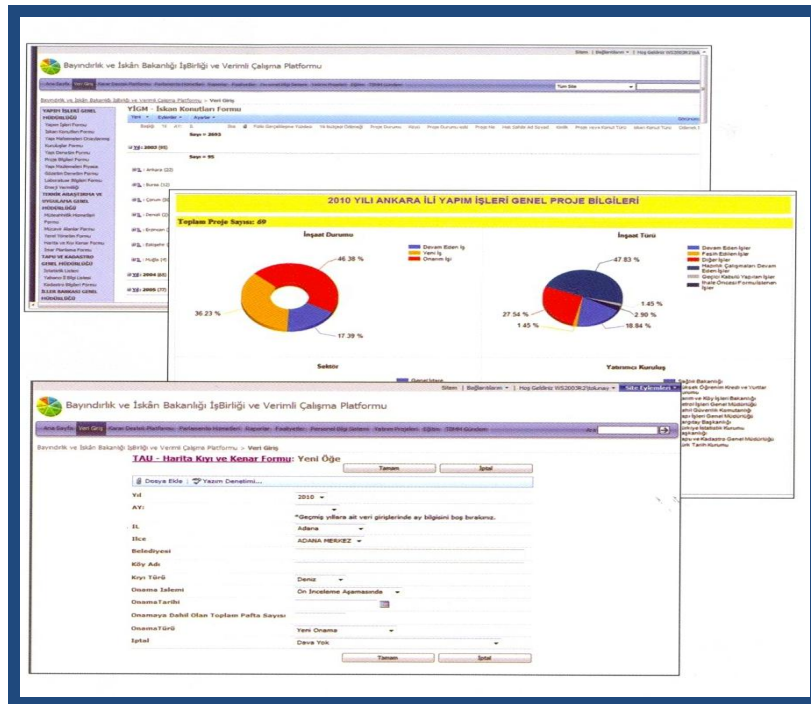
Bayındırlık ve İskân Bakanlığı İşBirliği ve Verimli Çalışma Platformu

Sitem | Bağlantılarım | Hoş Geldiniz WS2003R2\Stok

Ana Sayfa | Veri Giriş | Karar Destek Platformu | Parlamento Hizmetleri | Raporlar | Faaliyetler | Personel Bilgi Sistemi | Yatırım Projeleri | Eğitim | TBMM Gündemi

Tüm Site

Bayındırlık ve İskân Bakanlığı İşBirliği ve Verimli Çalışma Platformu > Veri Giriş

YİGM - İskan Konutları Formu

Yeni | Eylemler | Ayarlar

YAPIM İŞLERİ GENEL MÜDÜRLÜĞÜ

Sayı = 2093

Sayı = 95

Yıl : 2003 (95)

İl : Ankara (23)

İl : Bursa (12)

İl : Çorum (8)

İl : Denizli (2)

İl : Erzurum (2)

İl : Eskişehir (1)

İl : Muğla (4)

Yıl : 2004 (81)

Yıl : 2005 (77)

TEKNİK ARAŞTIRMA VE UYGULAMA GENEL MÜDÜRLÜĞÜ

TAPU VE KADASTRO GENEL MÜDÜRLÜĞÜ

İLLER BANKASI GENEL MÜDÜRLÜĞÜ

2010 YILI ANKARA İLİ YAPIM İŞLERİ GENEL PROJE BİLGİLERİ

Toplam Proje Sayısı: 69

İnşaat Durumu

Devam Eden İş
Yeni İş
Önemli İş

46.38 %
36.23 %
17.39 %

İnşaat Türü

Devam Eden İşler
Fesih Edilen İşler
Diğer İşler
Hazırlık Çalışmaları Devam Eden İşler
Geçici Kabulü Yapılan İşler
İhale Öncesi Formülasyonları İşler

47.83 %
1.45 %
2.90 %
27.54 %
1.45 %
18.84 %

Sektör

Yatırımcı Kuruluş

Bayındırlık ve İskân Bakanlığı İşBirliği ve Verimli Çalışma Platformu

Sitem | Bağlantılarım | Hoş Geldiniz WS2003R2\tokunay | Site Eylemleri

Ana Sayfa | Veri Giriş | Karar Destek Platformu | Parlamento Hizmetleri | Raporlar | Faaliyetler | Personel Bilgi Sistemi | Yatırım Projeleri | Eğitim | TBMM Gündemi

Bayındırlık ve İskân Bakanlığı İşBirliği ve Verimli Çalışma Platformu > Veri Giriş

TAU - Harita Kıyı ve Kenar Formu: Yeni Öğe

Tamam | İptal

Dosya Ekle | Yazım Denetimi...

Yıl: 2010
AY:
*Geçmiş yıllara ait veri girişlerinde ay bilgisini boş bırakınız.
İL: Adana
İlce: ADANA MERKEZ
Belediyesi
Köy Adı
Kıyı Türü: Deniz
Onama İslemi: Ön İnceleme Aşamasında
OnamaTarihi
Onamaya Dahil Olan Toplam Pafta Sayısı
OnamaTürü: Yeni Onama
İptal: Dava Yok

Tamam | İptal